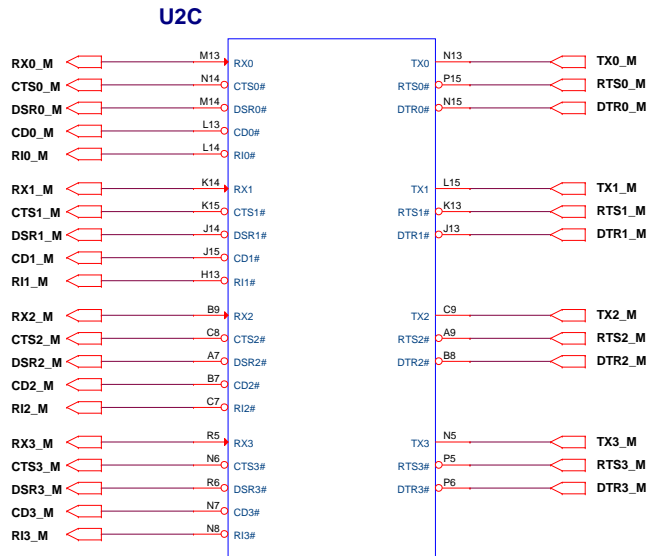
U2C

RX0_M M13 RX0
CTS0_M N14 CTS0#
DSR0_M M14 DSR0#
CD0_M L13 CD0#
RI0_M L14 RI0#

RX1_M K14 RX1
CTS1_M K15 CTS1#
DSR1_M J14 DSR1#
CD1_M J15 CD1#
RI1_M H13 RI1#

RX2_M B9 RX2
CTS2_M C8 CTS2#
DSR2_M A7 DSR2#
CD2_M B7 CD2#
RI2_M C7 RI2#

RX3_M R5 RX3
CTS3_M N6 CTS3#
DSR3_M R6 DSR3#
CD3_M N7 CD3#
RI3_M N8 RI3#

TX0 N13 TX0_M
RTS0# P15 RTS0_M
DTR0# N15 DTR0_M

TX1 L15 TX1_M
RTS1# K13 RTS1_M
DTR1# J13 DTR1_M

TX2 C9 TX2_M
RTS2# A9 RTS2_M
DTR2# B8 DTR2_M

TX3 N5 TX3_M
RTS3# P5 RTS3_M
DTR3# P6 DTR3_M